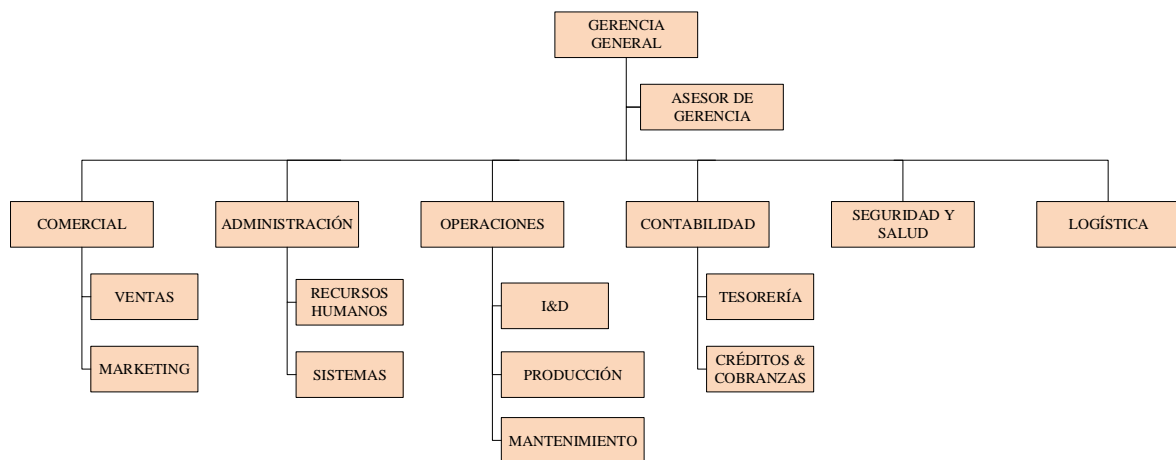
GERENCIA GENERAL

ASESOR DE GERENCIA

COMERCIAL

VENTAS

MARKETING

ADMINISTRACIÓN

RECURSOS HUMANOS

SISTEMAS

OPERACIONES

I&D

PRODUCCIÓN

MANTENIMIENTO

CONTABILIDAD

TESORERÍA

CRÉDITOS & COBRANZAS

SEGURIDAD Y SALUD

LOGÍSTICA